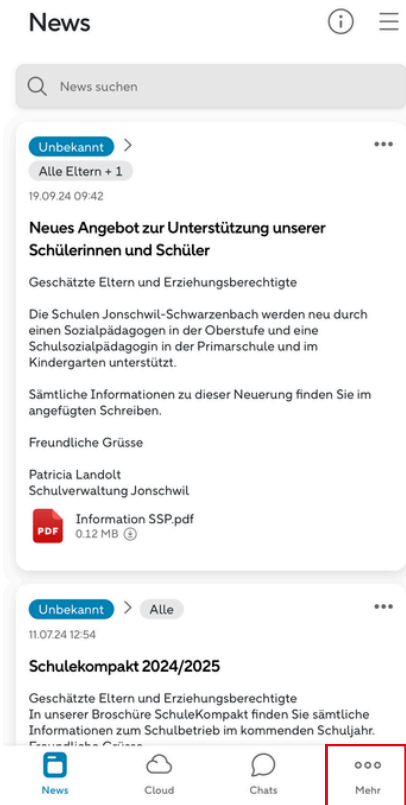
News

News suchen

Unbekannt >
Alle Eltern + 1
19.09.24 09:42

Neues Angebot zur Unterstützung unserer Schülerinnen und Schüler

Geschätzte Eltern und Erziehungsberechtigte

Die Schulen Jonschwil-Schwarzenbach werden neu durch einen Sozialpädagogen in der Oberstufe und eine Schulsozialpädagogin in der Primarschule und im Kindergarten unterstützt.

Sämtliche Informationen zu dieser Neuerung finden Sie im angefügten Schreiben.

Freundliche Grüsse

Patricia Landolt
Schulverwaltung Jonschwil

PDF
Information SSP.pdf
0.12 MB

Unbekannt > Alle
11.07.24 12:54

Schulekompakt 2024/2025

Geschätzte Eltern und Erziehungsberechtigte
In unserer Broschüre SchuleKompakt finden Sie sämtliche Informationen zum Schulbetrieb im kommenden Schuljahr.
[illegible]

News
Cloud
Chats
Mehr